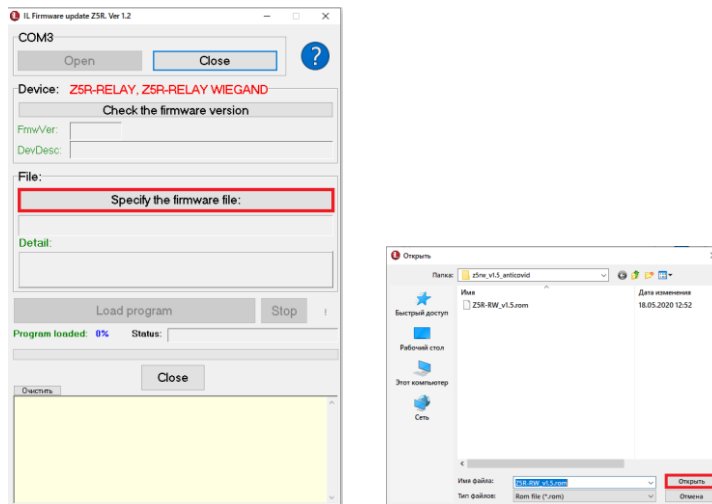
IL Firmware update Z5R. Ver 1.2

COM3

Open

Close

?

Device: Z5R-RELAY, Z5R-RELAY WIEGAND

Check the firmware version

FmwVer:

DevDesc:

File:

Specify the firmware file:

Detail:

Load program

Stop

!

Program loaded: 0%

Status:

Close

Очистить

Открыть

Папка: z5rw_v1.5_anticovid

Имя

Дата изменения

Z5R-RW_v1.5.rom

18.05.2020 12:52

Быстрый доступ

Рабочий стол

Этот компьютер

Сеть

Имя файла: Z5R-RW_v1.5.rom

Тип файлов: Rom file (*.rom)

Открыть

Отмена